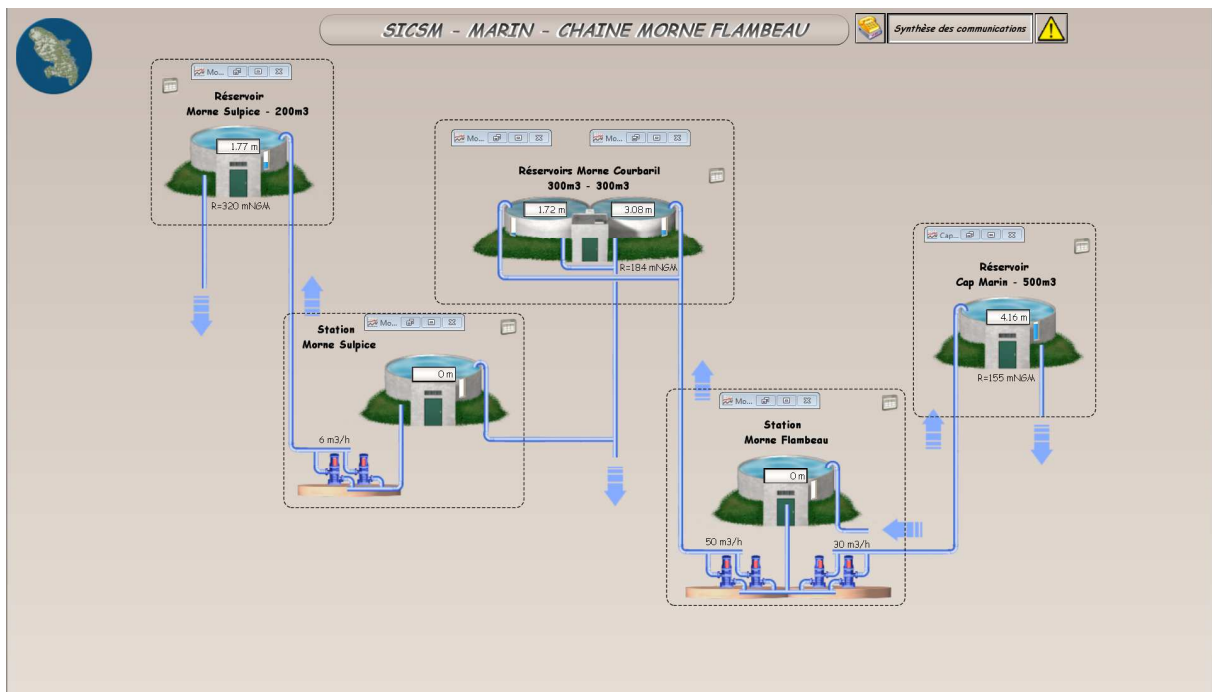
SICSM - MARIN - CHAINE MORNE FLAMBEAU

Synthèse des communications

Mo...

Réservoir
Morne Sulpice - 200m3

1.77 m

R=320 mNGM

Mo... Mo...

Réservoirs Morne Courbaril
300m3 - 300m3

1.72 m 3.08 m

R=184 mNGM

Cap...

Réservoir
Cap Marin - 500m3

4.16 m

R=155 mNGM

Mo...

Station
Morne Sulpice

0 m

6 m3/h

Mo...

Station
Morne Flambeau

0 m

50 m3/h 30 m3/h